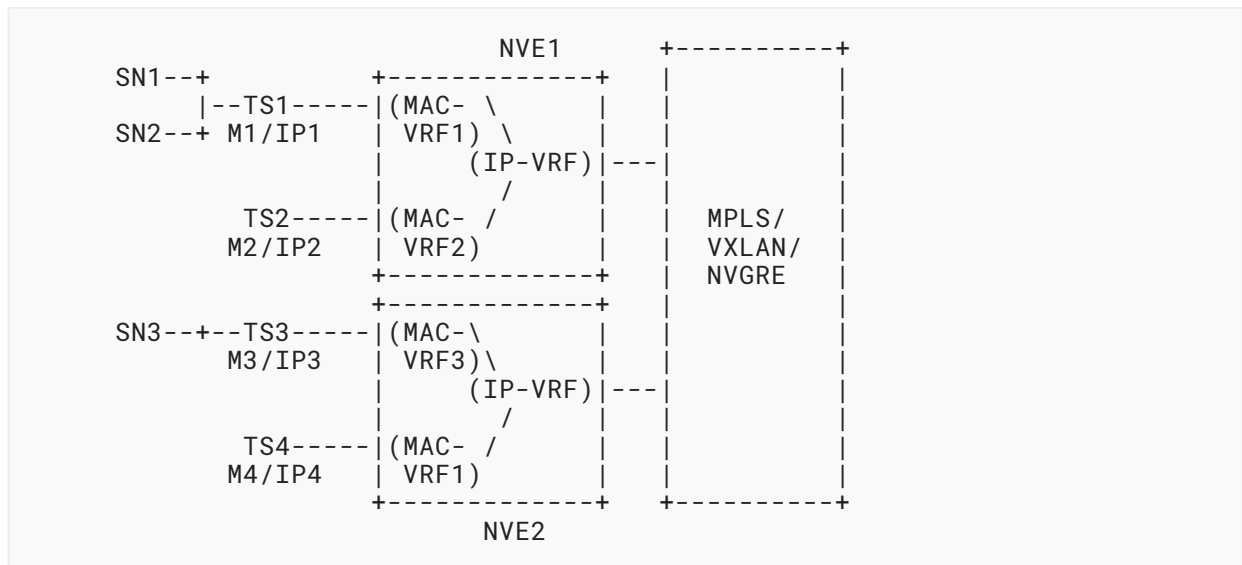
NVE1      +----------+
SN1--+          +-------------+  |          |
     |--TS1-----|(MAC- \      |  |          |
SN2--+ M1/IP1   | VRF1) \     |  |          |
                |      (IP-VRF)|---|          |
                |       /     |  |          |
     TS2-----|(MAC- /       |  |  MPLS/   |
     M2/IP2   | VRF2)       |  |  VXLAN/  |
                +-------------+  |  NVGRE   |
                +-------------+  |          |
SN3--+--TS3-----|(MAC-\       |  |          |
     M3/IP3   | VRF3)\      |  |          |
                |      (IP-VRF)|---|          |
                |       /     |  |          |
     TS4-----|(MAC- /       |  |          |
     M4/IP4   | VRF1)       |  |          |
                +-------------+  +----------+
                  NVE2